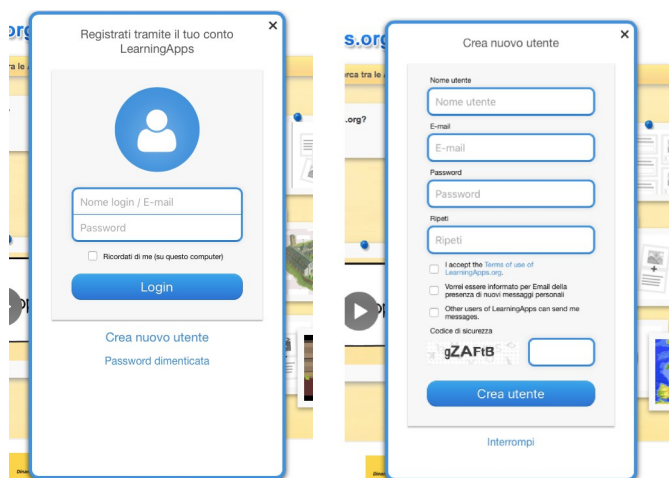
.org

ra tra le

Registrati tramite il tuo conto LearningApps

×

Nome login / E-mail

Password

Ricordati di me (su questo computer)

Login

Crea nuovo utente

Password dimenticata

s.org

rca tra le

.org?

Crea nuovo utente

×

Nome utente

Nome utente

E-mail

E-mail

Password

Password

Ripeti

Ripeti

I accept the Terms of use of LearningApps.org.

Vorrei essere informato per Email della presenza di nuovi messaggi personali

Other users of LearningApps can send me messages.

Codice di sicurezza

gZAFtB

Crea utente

Interrompi